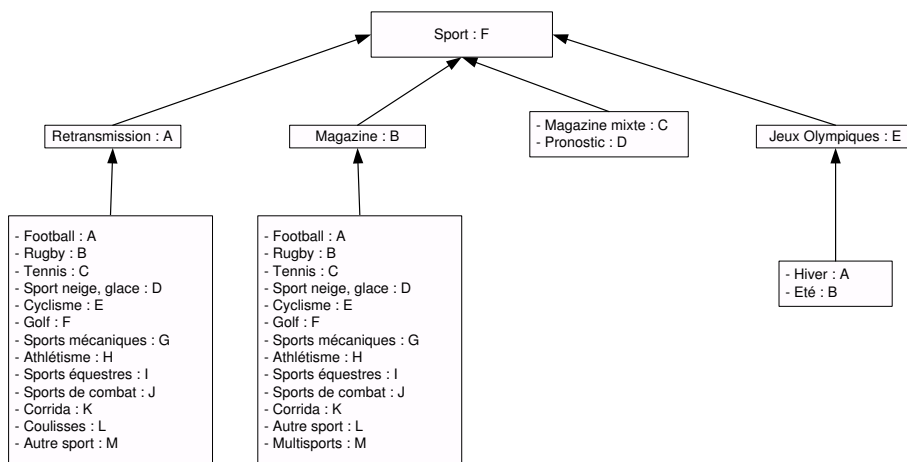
Sport : F

Retransmission : A

Magazine : B

- Magazine mixte : C
- Pronostic : D

Jeux Olympiques : E

- Football : A
- Rugby : B
- Tennis : C
- Sport neige, glace : D
- Cyclisme : E
- Golf : F
- Sports mécaniques : G
- Athlétisme : H
- Sports équestres : I
- Sports de combat : J
- Corrida : K
- Coulisses : L
- Autre sport : M

- Football : A
- Rugby : B
- Tennis : C
- Sport neige, glace : D
- Cyclisme : E
- Golf : F
- Sports mécaniques : G
- Athlétisme : H
- Sports équestres : I
- Sports de combat : J
- Corrida : K
- Autre sport : L
- Multisports : M

- Hiver : A
- Eté : B